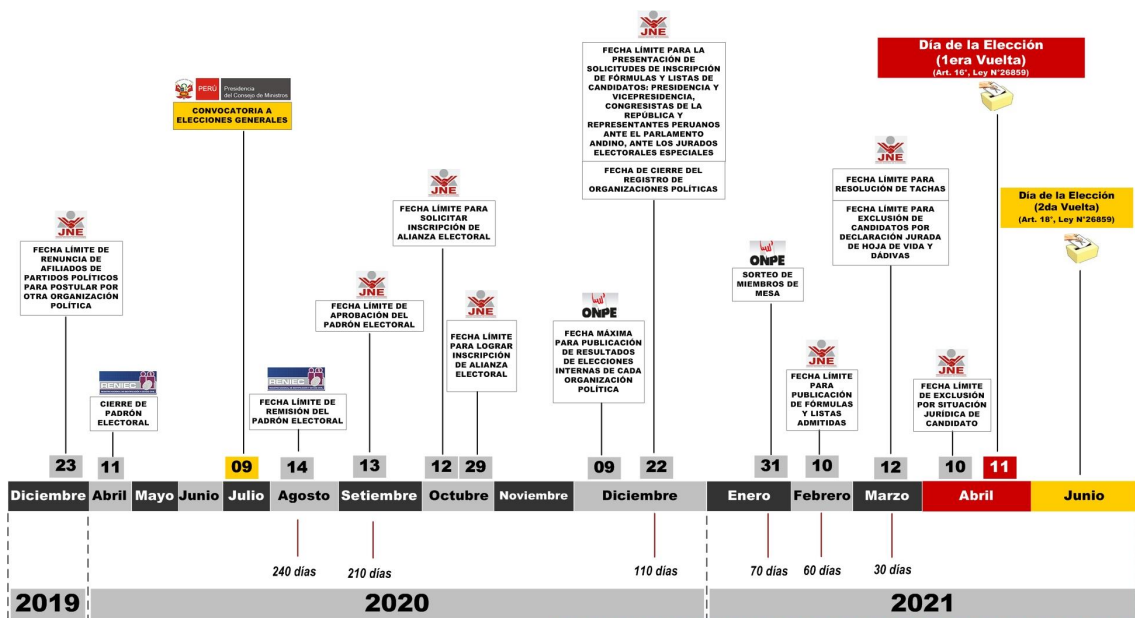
JNE
FECHA LÍMITE DE RENUNCIA DE AFILIADOS DE PARTIDOS POLÍTICOS PARA POSTULAR POR OTRA ORGANIZACIÓN POLÍTICA

RENIEC
CIERRE DE PADRÓN ELECTORAL

PERÚ Presidencia del Consejo de Ministros
CONVOCATORIA A ELECCIONES GENERALES

RENIEC
FECHA LÍMITE DE REMISIÓN DEL PADRÓN ELECTORAL

JNE
FECHA LÍMITE DE APROBACIÓN DEL PADRÓN ELECTORAL

JNE
FECHA LÍMITE PARA SOLICITAR INSCRIPCIÓN DE ALIANZA ELECTORAL

JNE
FECHA LÍMITE PARA LOGRAR INSCRIPCIÓN DE ALIANZA ELECTORAL

ONPE
FECHA MÁXIMA PARA PUBLICACIÓN DE RESULTADOS DE ELECCIONES INTERNAS DE CADA ORGANIZACIÓN POLÍTICA

JNE
FECHA LÍMITE PARA LA PRESENTACIÓN DE SOLICITUDES DE INSCRIPCIÓN DE FÓRMULAS Y LISTAS DE CANDIDATOS: PRESIDENCIA Y VICEPRESIDENCIA, CONGRESISTAS DE LA REPÚBLICA Y REPRESENTANTES PERUANOS ANTE EL PARLAMENTO ANDINO, ANTE LOS JURADOS ELECTORALES ESPECIALES
FECHA DE CIERRE DEL REGISTRO DE ORGANIZACIONES POLÍTICAS

ONPE
SORTEO DE MIEMBROS DE MESA

JNE
FECHA LÍMITE PARA PUBLICACIÓN DE FÓRMULAS Y LISTAS ADMITIDAS

JNE
FECHA LÍMITE PARA RESOLUCIÓN DE TACHAS
FECHA LÍMITE PARA EXCLUSIÓN DE CANDIDATOS POR DECLARACIÓN JURADA DE HOJA DE VIDA Y DÁDIVAS

JNE
FECHA LÍMITE DE EXCLUSIÓN POR SITUACIÓN JURÍDICA DE CANDIDATO

Día de la Elección (1era Vuelta) (Art. 16°, Ley N°26859)

Día de la Elección (2da Vuelta) (Art. 18°, Ley N°26859)

23 11 09 14 13 12 29 09 22 31 10 12 10 11

Diciembre Abril Mayo Junio Julio Agosto Setiembre Octubre Noviembre Diciembre Enero Febrero Marzo Abril Junio

240 días
210 días
110 días
70 días
60 días
30 días

2019
2020
2021